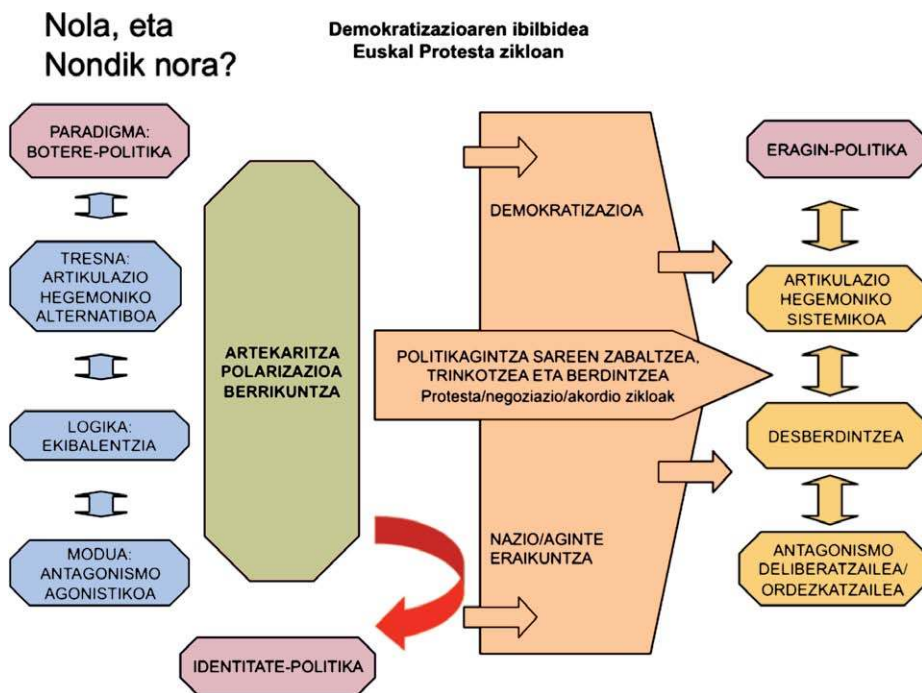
Nola, eta
Nondik nora?

Demokratizazioaren ibilbidea
Euskal Protesta zikloan

PARADIGMA:
BOTERE-POLITIKA

TRESNA:
ARTIKULAZIO
HEGEMONIKO
ALTERNATIBOA

LOGIKA:
EKIBALENTZIA

MODUA:
ANTAGONISMO
AGONISTIKOA

ARTEKARITZA
POLARIZAZIOA
BERRIKUNTZA

DEMOKRATIZAZIOA

POLITIKAGINTZA SAREEN ZABALTZEA,
TRINKOTZEA ETA BERDINTZEA
Protesta/negoziazio/akordio zikloak

NAZIO/AGINTE
ERAIKUNTZA

IDENTITATE-POLITIKA

ERAGIN-POLITIKA

ARTIKULAZIO
HEGEMONIKO
SISTEMIKOA

DESBERDINTZEA

ANTAGONISMO
DELIBERATZAILEA/
ORDEZKATZAILEA